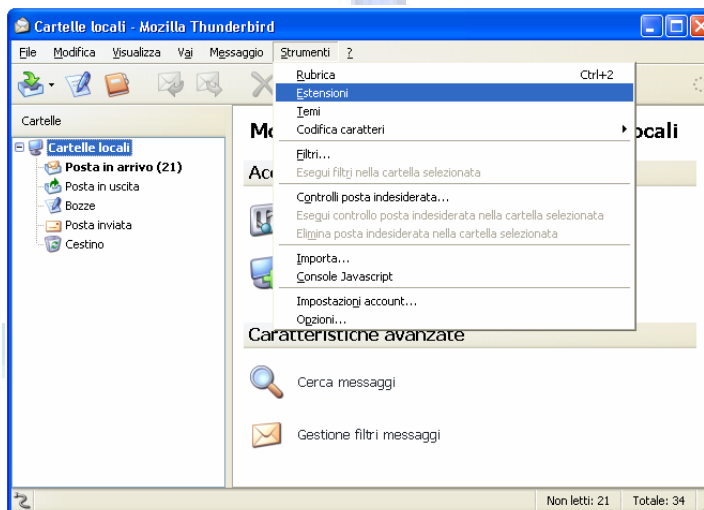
Cartelle locali - Mozilla Thunderbird

File Modifica Visualizza Vai Messaggio Strumenti ?

Cartelle

Cartelle locali
Posta in arrivo (21)
Posta in uscita
Bozze
Posta inviata
Cestino

Mo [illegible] locali

Acc

Rubrica Ctrl+2
Estensioni
Temi
Codifica caratteri
Filtri...
Esegui filtri nella cartella selezionata
Controlli posta indesiderata...
Esegui controllo posta indesiderata nella cartella selezionata
Elimina posta indesiderata nella cartella selezionata
Importa...
Console Javascript
Impostazioni account...
Opzioni...

Caratteristiche avanzate

Cerca messaggi

Gestione filtri messaggi

Non letti: 21 Totale: 34